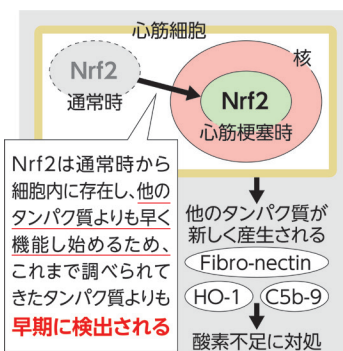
心筋細胞

Nrf2
通常時

核

Nrf2
心筋梗塞時

Nrf2は通常時から細胞内に存在し、他のタンパク質よりも早く機能し始めるため、これまで調べられてきたタンパク質よりも早期に検出される

他のタンパク質が新しく産生される

Fibro-nectin

HO-1

C5b-9

酸素不足に対処